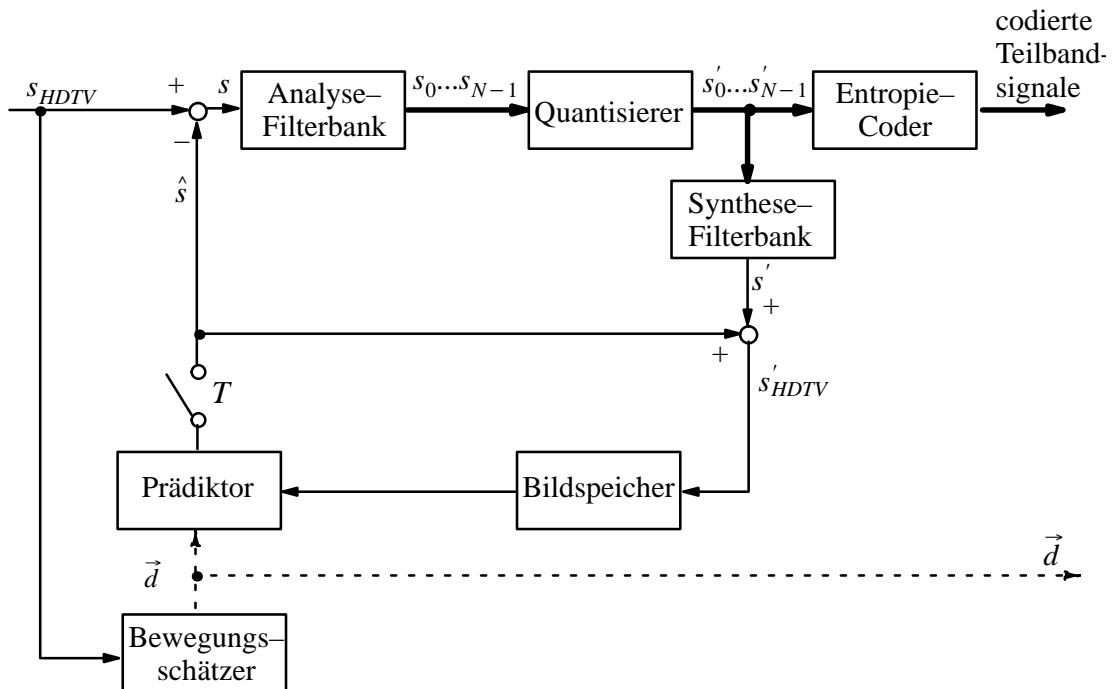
codierte Teilband-signale

$s_{HDTV}$

+

$s$

−

Analyse–Filterbank

$s_0 ... s_{N-1}$

Quantisierer

$s_0' ... s_{N-1}'$

Entropie–Coder

$\hat{s}$

Synthese–Filterbank

$s'$

+

+

$s_{HDTV}'$

$T$

Prädiktor

Bildspeicher

$\vec{d}$

$\vec{d}$

Bewegungs–schätzer